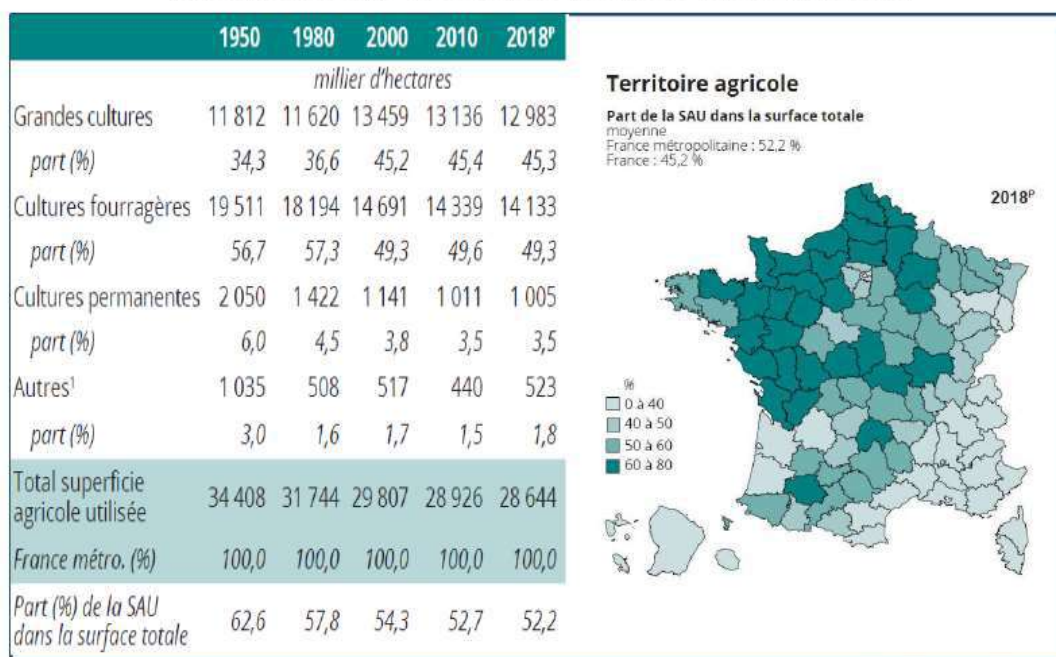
| | 1950 | 1980 | 2000 | 2010 | 2018$^p$ |
|---|---|---|---|---|---|
| | millier d'hectares | | | | |
| Grandes cultures | 11 812 | 11 620 | 13 459 | 13 136 | 12 983 |
| part (%) | 34,3 | 36,6 | 45,2 | 45,4 | 45,3 |
| Cultures fourragères | 19 511 | 18 194 | 14 691 | 14 339 | 14 133 |
| part (%) | 56,7 | 57,3 | 49,3 | 49,6 | 49,3 |
| Cultures permanentes | 2 050 | 1 422 | 1 141 | 1 011 | 1 005 |
| part (%) | 6,0 | 4,5 | 3,8 | 3,5 | 3,5 |
| Autres$^1$ | 1 035 | 508 | 517 | 440 | 523 |
| part (%) | 3,0 | 1,6 | 1,7 | 1,5 | 1,8 |
| Total superficie agricole utilisée | 34 408 | 31 744 | 29 807 | 28 926 | 28 644 |
| France métro. (%) | 100,0 | 100,0 | 100,0 | 100,0 | 100,0 |
| Part (%) de la SAU dans la surface totale | 62,6 | 57,8 | 54,3 | 52,7 | 52,2 |

Territoire agricole
Part de la SAU dans la surface totale
moyenne
France métropolitaine : 52,2 %
France : 45,2 %

2018$^p$

%
0 à 40
40 à 50
50 à 60
60 à 80